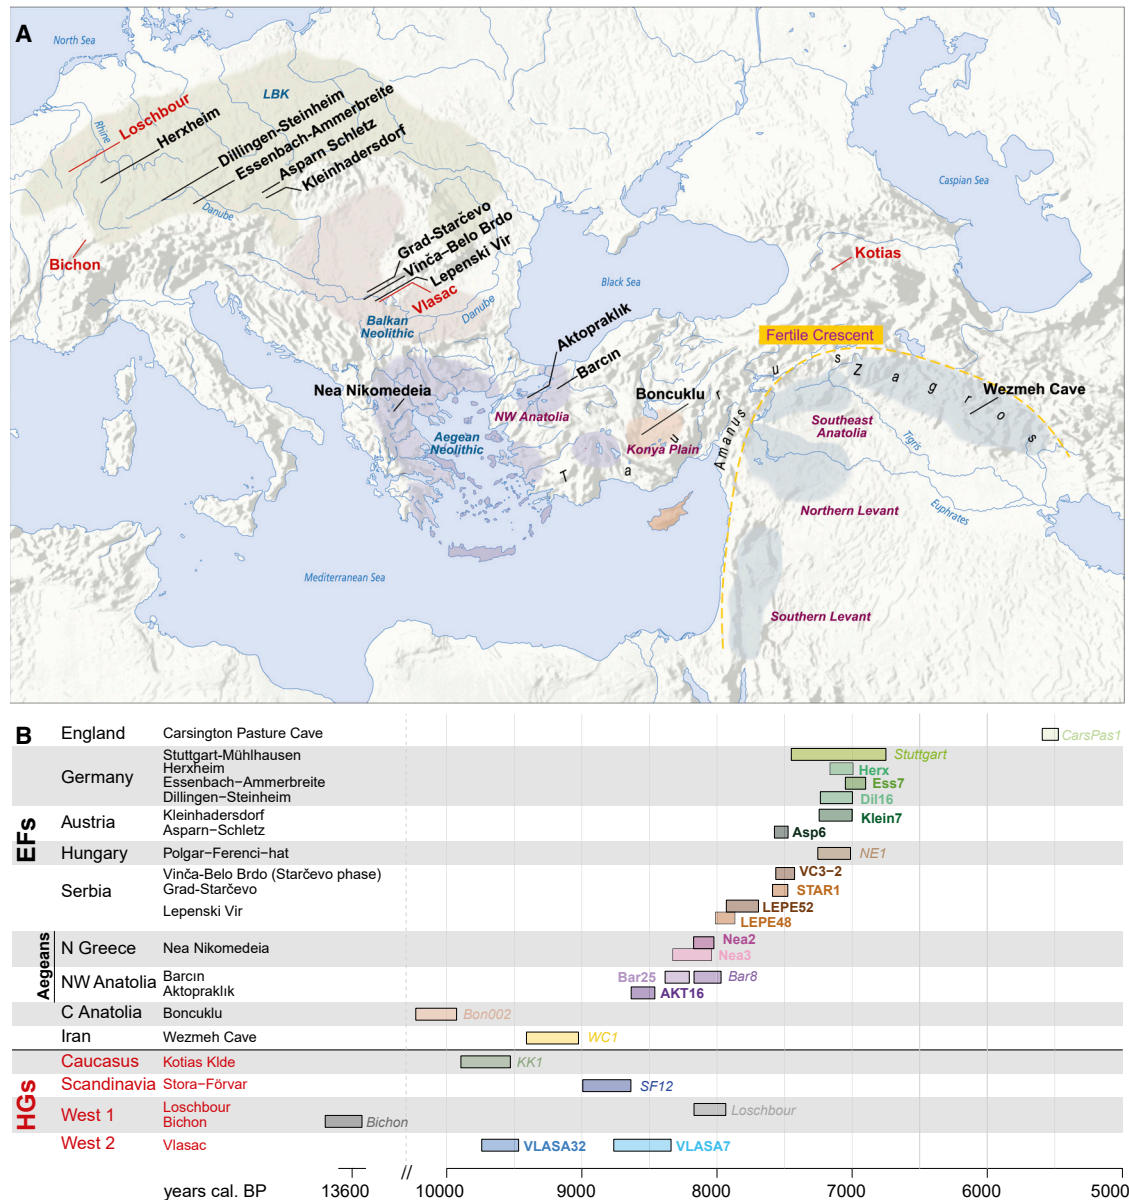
A

North Sea
LBK
Rhine
Loschbour
Herxheim
Dillingen-Steinheim
Essenbach-Ammerbreite
Asparn Schletz
Kleinhadersdorf
Danube
Caspian Sea
Bichon
Grad-Starčevo
Vinča-Belo Brdo
Lepenski Vir
Vlasac
Kotias
Black Sea
Balkan Neolithic
Danube
Aktopraklık
Fertile Crescent
Barcın
Z a g r o s
Nea Nikomedeia
Boncuklu
Wezmeh Cave
NW Anatolia
Southeast Anatolia
Aegean Neolithic
Konya Plain
T a u r u s
Amanus
Tigris
Euphrates
Northern Levant
Mediterranean Sea
Southern Levant

B

EFs
England | Carsington Pasture Cave | CarsPas1
Germany | Stuttgart-Mühlhausen, Herxheim, Essenbach−Ammerbreite, Dillingen−Steinheim | Stuttgart, Herx, Ess7, Dil16
Austria | Kleinhadersdorf, Asparn−Schletz | Klein7, Asp6
Hungary | Polgar−Ferenci−hat | NE1
Serbia | Vinča-Belo Brdo (Starčevo phase), Grad-Starčevo, Lepenski Vir | VC3−2, STAR1, LEPE52, LEPE48
Aegeans
N Greece | Nea Nikomedeia | Nea2, Nea3
NW Anatolia | Barcın, Aktopraklık | Bar25, Bar8, AKT16
C Anatolia | Boncuklu | Bon002
Iran | Wezmeh Cave | WC1

HGs
Caucasus | Kotias Klde | KK1
Scandinavia | Stora−Förvar | SF12
West 1 | Loschbour, Bichon | Loschbour, Bichon
West 2 | Vlasac | VLASA32, VLASA7

years cal. BP 13600 // 10000 9000 8000 7000 6000 5000